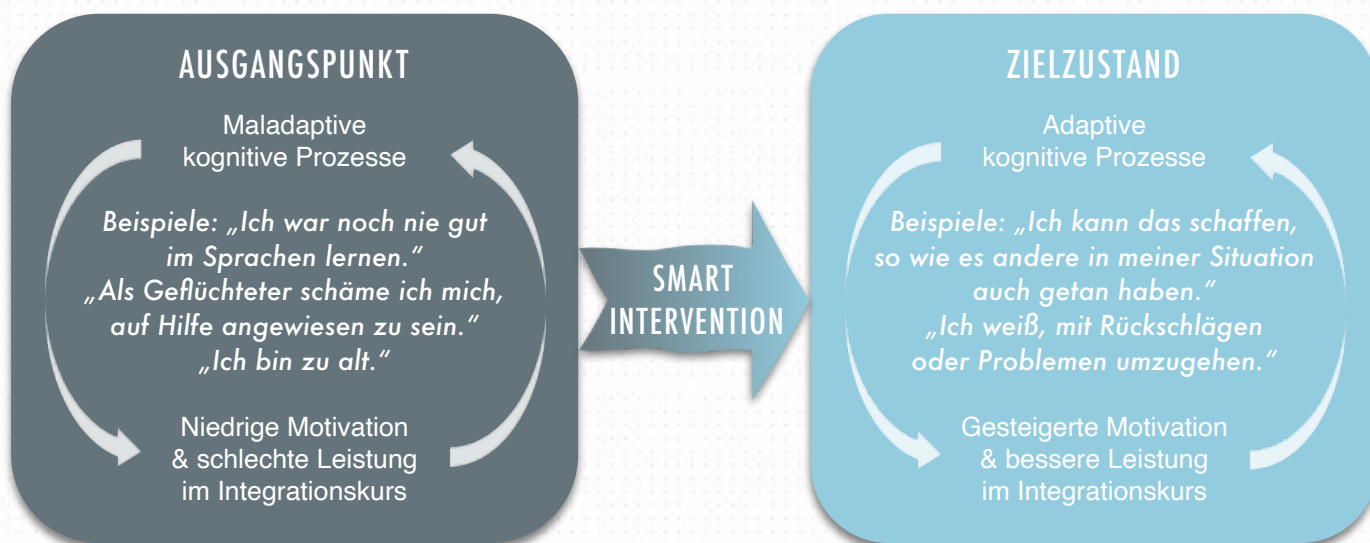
AUSGANGSPUNKT

Maladaptive kognitive Prozesse

Beispiele: „Ich war noch nie gut im Sprachen lernen.“ „Als Geflüchteter schäme ich mich, auf Hilfe angewiesen zu sein.“ „Ich bin zu alt.“

Niedrige Motivation & schlechte Leistung im Integrationskurs

SMART INTERVENTION

ZIELZUSTAND

Adaptive kognitive Prozesse

Beispiele: „Ich kann das schaffen, so wie es andere in meiner Situation auch getan haben.“ „Ich weiß, mit Rückschlägen oder Problemen umzugehen.“

Gesteigerte Motivation & bessere Leistung im Integrationskurs